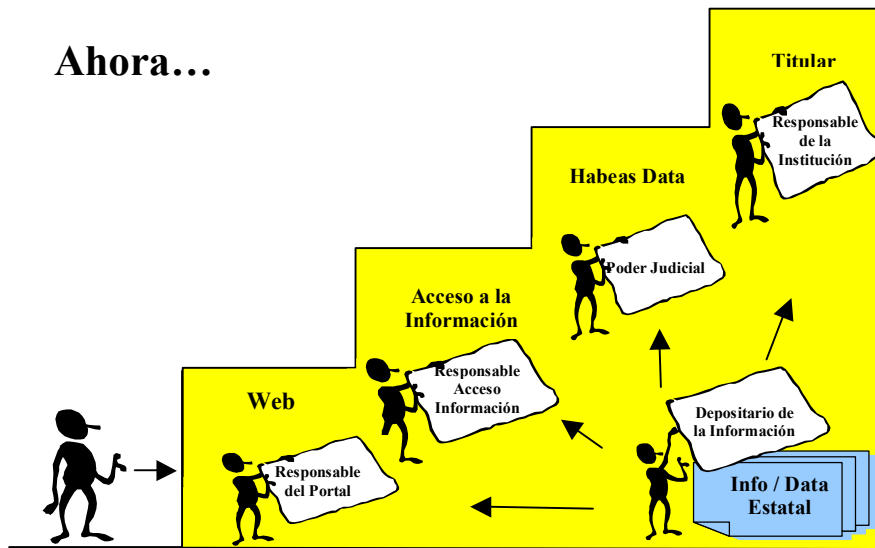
Ahora…

Titular

Responsable de la Institución

Habeas Data

Poder Judicial

Acceso a la Información

Responsable Acceso Información

Web

Responsable del Portal

Depositario de la Información

Info / Data Estatal